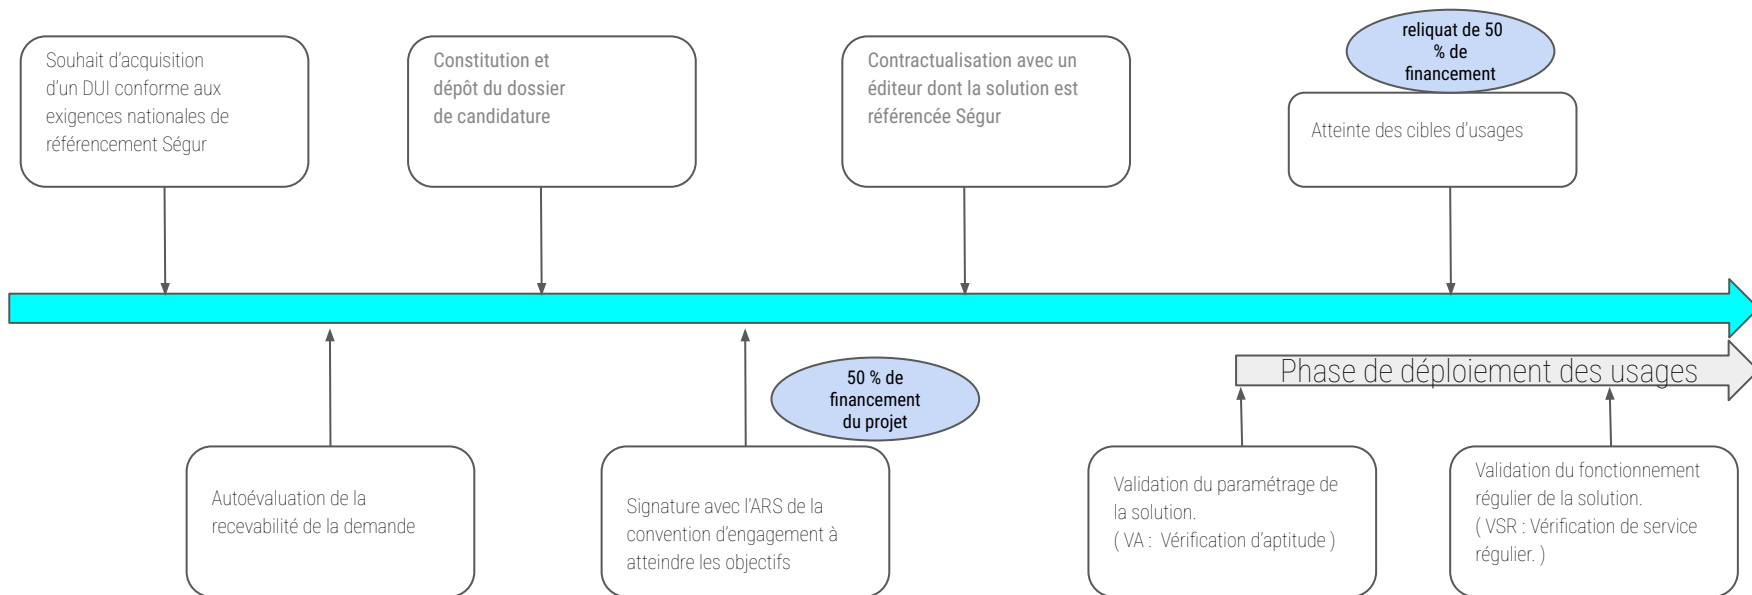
Souhait d'acquisition d'un DUI conforme aux exigences nationales de référencement Ségur

Constitution et dépôt du dossier de candidature

Contractualisation avec un éditeur dont la solution est référencée Ségur

reliquat de 50 % de financement

Atteinte des cibles d'usages

Phase de déploiement des usages

50 % de financement du projet

Autoévaluation de la recevabilité de la demande

Signature avec l'ARS de la convention d'engagement à atteindre les objectifs

Validation du paramétrage de la solution.
( VA : Vérification d'aptitude )

Validation du fonctionnement régulier de la solution.
( VSR : Vérification de service régulier. )